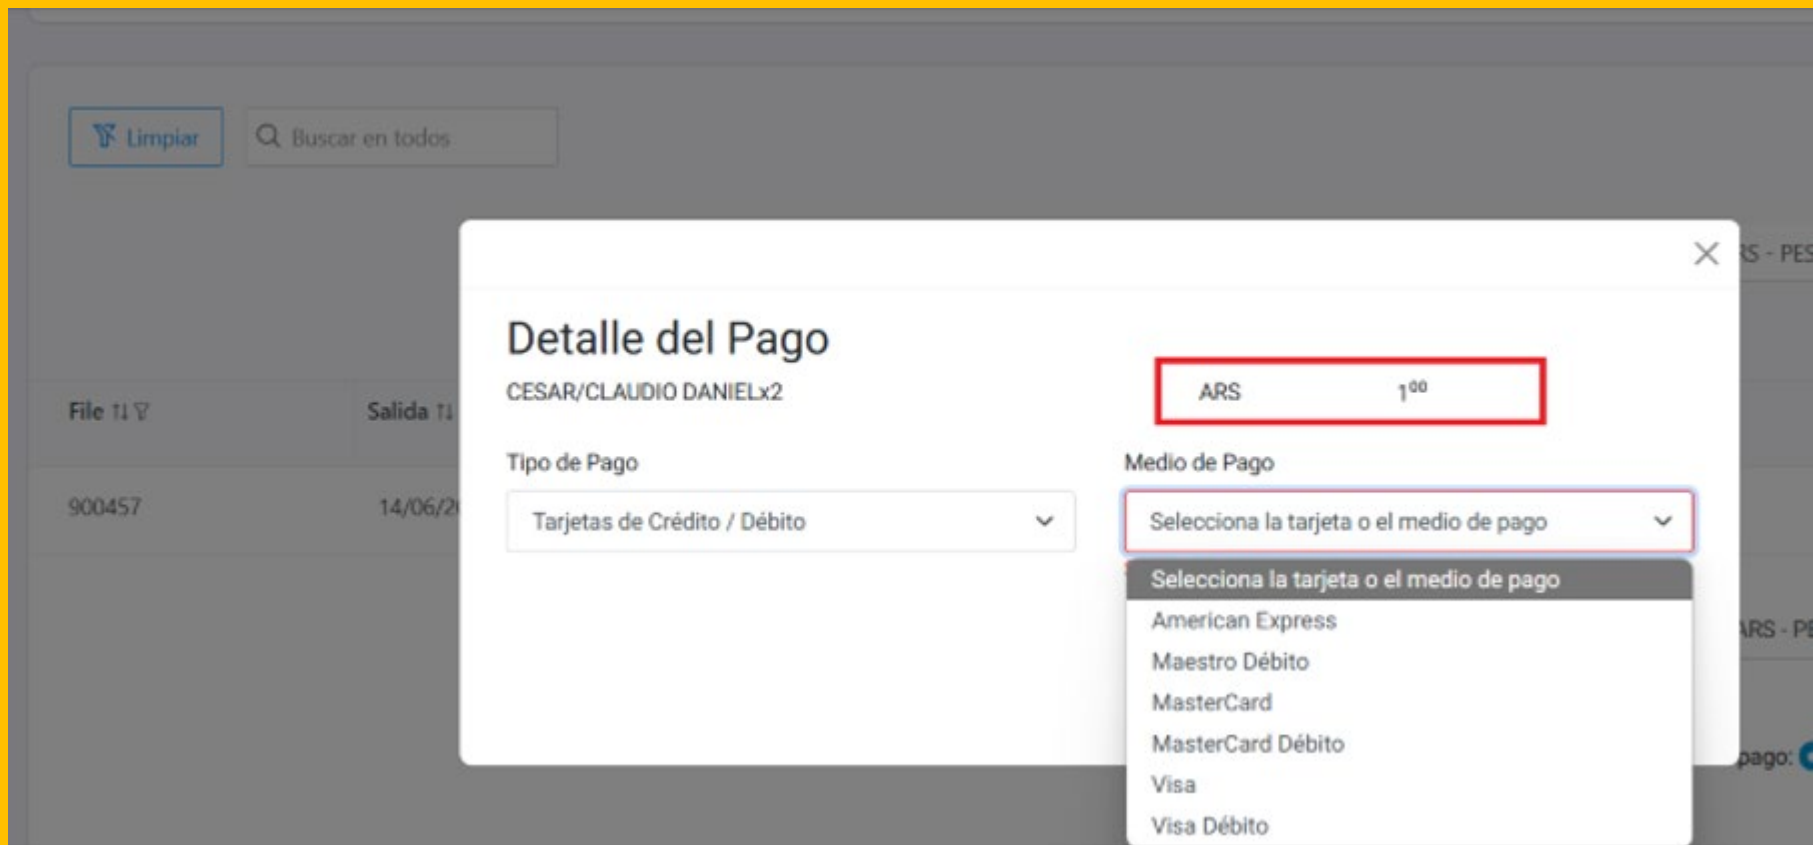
Limpiar

Buscar en todos

File

Salida

900457

14/06/2

RS - PES

Detalle del Pago

CESAR/CLAUDIO DANIELx2

ARS $1^{00}$

Tipo de Pago

Tarjetas de Crédito / Débito

Medio de Pago

Selecciona la tarjeta o el medio de pago

Selecciona la tarjeta o el medio de pago
American Express
Maestro Débito
MasterCard
MasterCard Débito
Visa
Visa Débito

ARS - PE

pago: